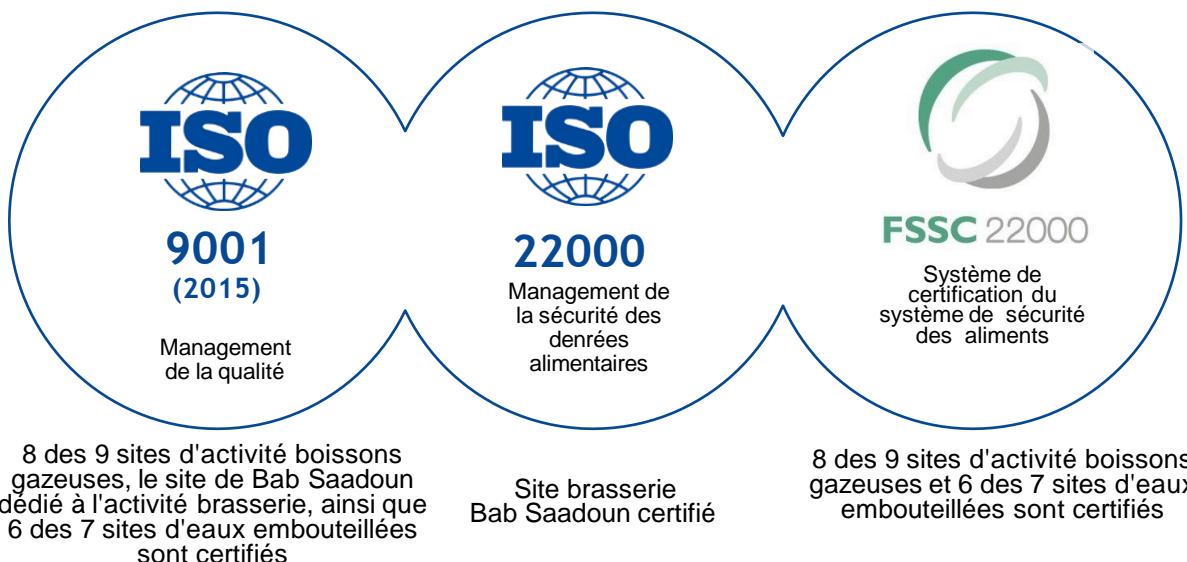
ISO
9001
(2015)

Management de la qualité

ISO
22000

Management de la sécurité des denrées alimentaires

FSSC 22000

Système de certification du système de sécurité des aliments

8 des 9 sites d'activité boissons gazeuses, le site de Bab Saadoun dédié à l'activité brasserie, ainsi que 6 des 7 sites d'eaux embouteillées sont certifiés

Site brasserie Bab Saadoun certifié

8 des 9 sites d'activité boissons gazeuses et 6 des 7 sites d'eaux embouteillées sont certifiés